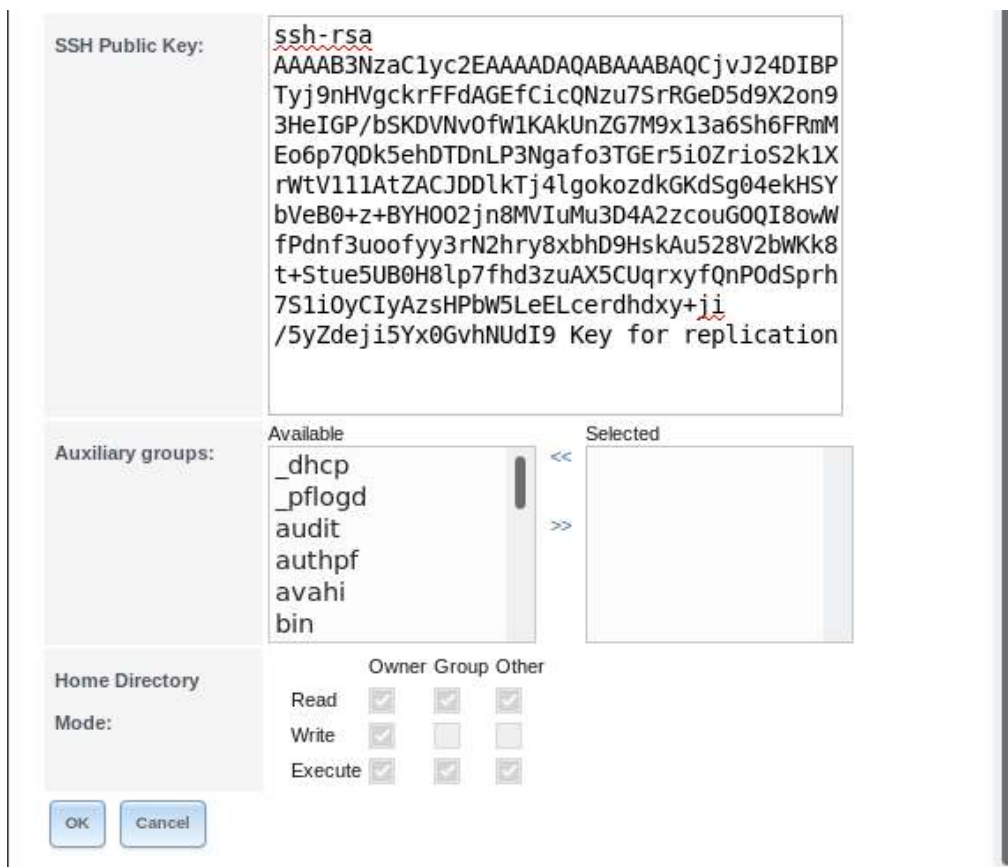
SSH Public Key:

ssh-rsa AAAAB3NzaC1yc2EAAAADAQABAAABAQCjvJ24DIBPTyj9nHVgckrFFdAGEfCicQNzu7SrRGeD5d9X2on93HeIGP/bSKDVNvOfW1KAkUnZG7M9x13a6Sh6FRmMEo6p7QDk5ehDTDnLP3Ngafo3TGEr5iOZrioS2k1XrWtV111AtZACJDDlkTj4lgokozdkGKdSg04ekHSYbVeB0+z+BYHOO2jn8MVIuMu3D4A2zcouGOQI8owWfPdnf3uoofyy3rN2hry8xbhD9HskAu528V2bWKk8t+Stue5UB0H8lp7fhd3zuAX5CUqrxyfQnPOdSprh7S1iOyCIyAzsHPbW5LeELcerdhdxy+ji/5yZdeji5Yx0GvhNUdI9 Key for replication

Auxiliary groups:

Available

_dhcp
_pflogd
audit
authpf
avahi
bin

<<

>>

Selected

Home Directory Mode:

| | Owner | Group | Other |
|---|---|---|---|
| Read | ☑ | ☑ | ☑ |
| Write | ☑ | ☐ | ☐ |
| Execute | ☑ | ☑ | ☑ |

OK

Cancel